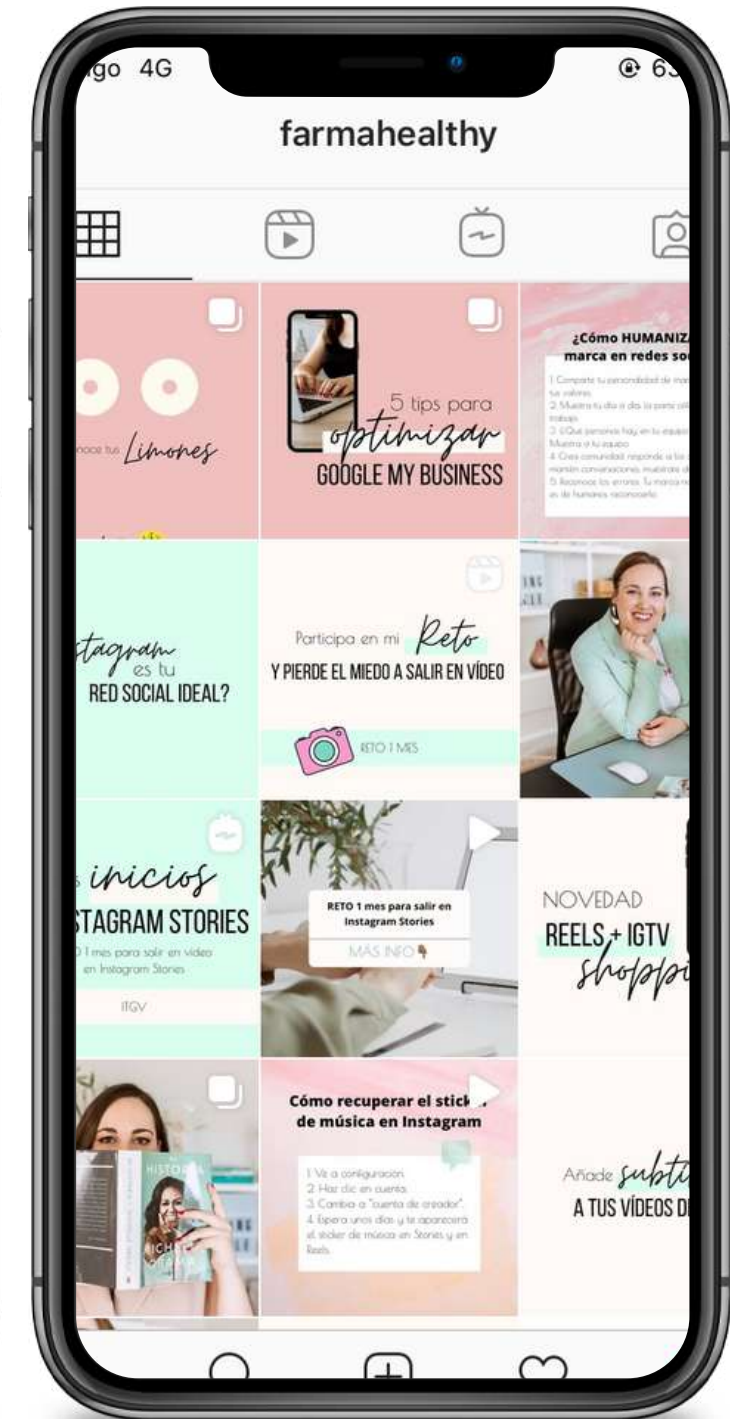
go 4G

63

farmahealthy

noce tus Limones

5 tips para
optimizar
GOOGLE MY BUSINESS

¿Cómo HUMANIZA
marca en redes so

1. Comparte tu personalidad de mar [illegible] tus valores.
2. Muestra tu día a día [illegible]
3. ¿Qué personas hay en tu equipo? Muestra a tu equipo.
4. Crea comunidad: responde a los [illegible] mantén conversaciones, muéstrate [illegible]
5. Reconoce los errores. Tu marca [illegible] es de humanos, reconócelo.

stagram
es tu
RED SOCIAL IDEAL?

Participa en mi Reto
Y PIERDE EL MIEDO A SALIR EN VÍDEO

RETO 1 MES

s inicios
STAGRAM STORIES
1 mes para salir en vídeo en Instagram Stories

ITGV

RETO 1 mes para salir en Instagram Stories
MÁS INFO

NOVEDAD
REELS + IGTV
shoppi

HISTORIA

Cómo recuperar el stick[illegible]
de música en Instagram

1. Ve a configuración.
2. Haz clic en cuenta.
3. Cambia a "cuenta de creador".
4. Espera unos días y te aparecerá el sticker de música en Stories y en Reels.

Añade subti
A TUS VÍDEOS D